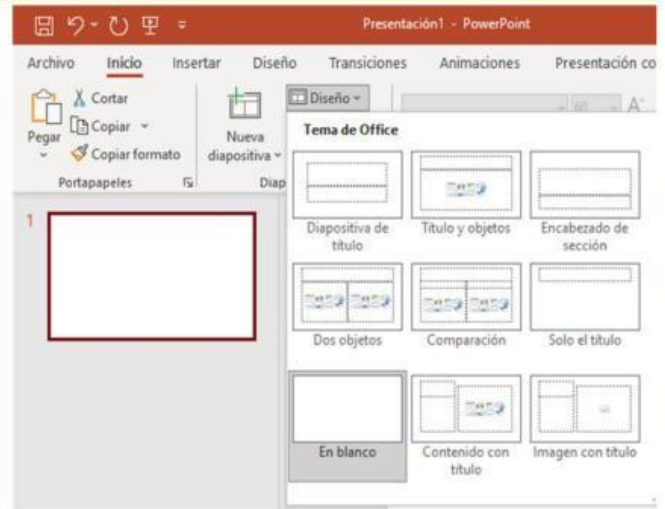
Presentación1 - PowerPoint

Archivo Inicio Insertar Diseño Transiciones Animaciones Presentación co

Pegar
Cortar
Copiar
Copiar formato
Portapapeles

Nueva diapositiva
Diap

Diseño

Tema de Office

Diapositiva de título
Título y objetos
Encabezado de sección
Dos objetos
Comparación
Solo el título
En blanco
Contenido con título
Imagen con título

1